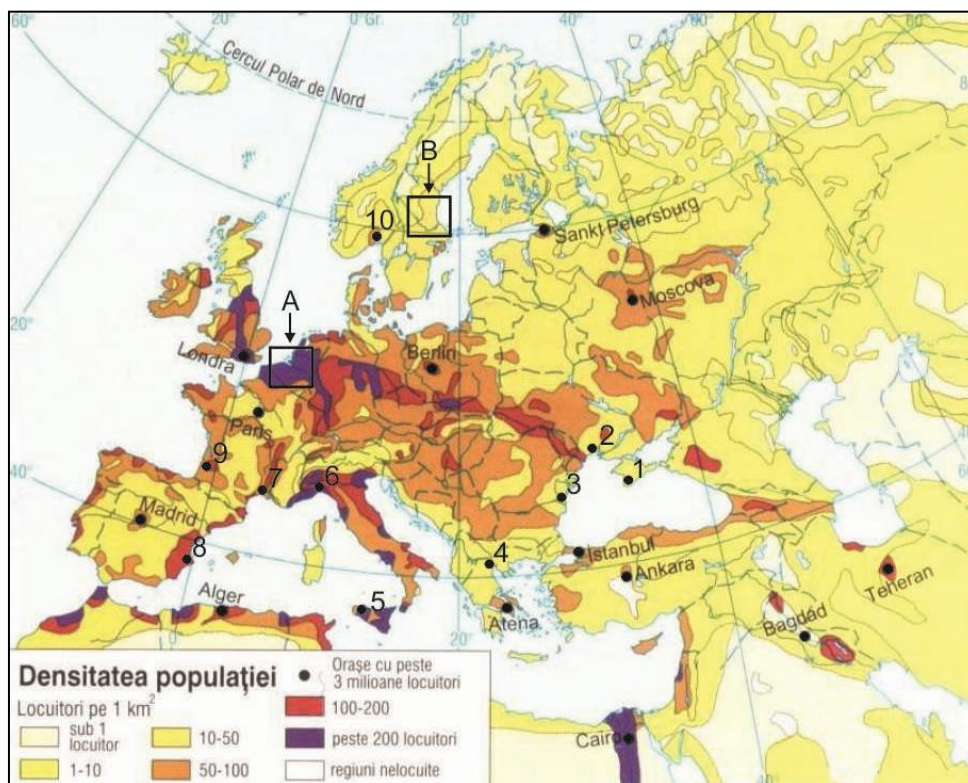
60°
20°
0° Gr.
20°
40°
60°
Cercul Polar de Nord
B
10
Sankt Petersburg
A
Moscova
20°
Londra
Berlin
Paris
2
40°
9
7
6
3
1
Madrid
8
4
Istanbul
Ankara
Alger
5
20°
Atena
Teheran
Bagdad
Cairo

Densitatea populației
Locuitori pe 1 $km^2$
sub 1 locuitor
1-10
10-50
50-100
Orașe cu peste 3 milioane locuitori
100-200
peste 200 locuitori
regiuni nelocuite